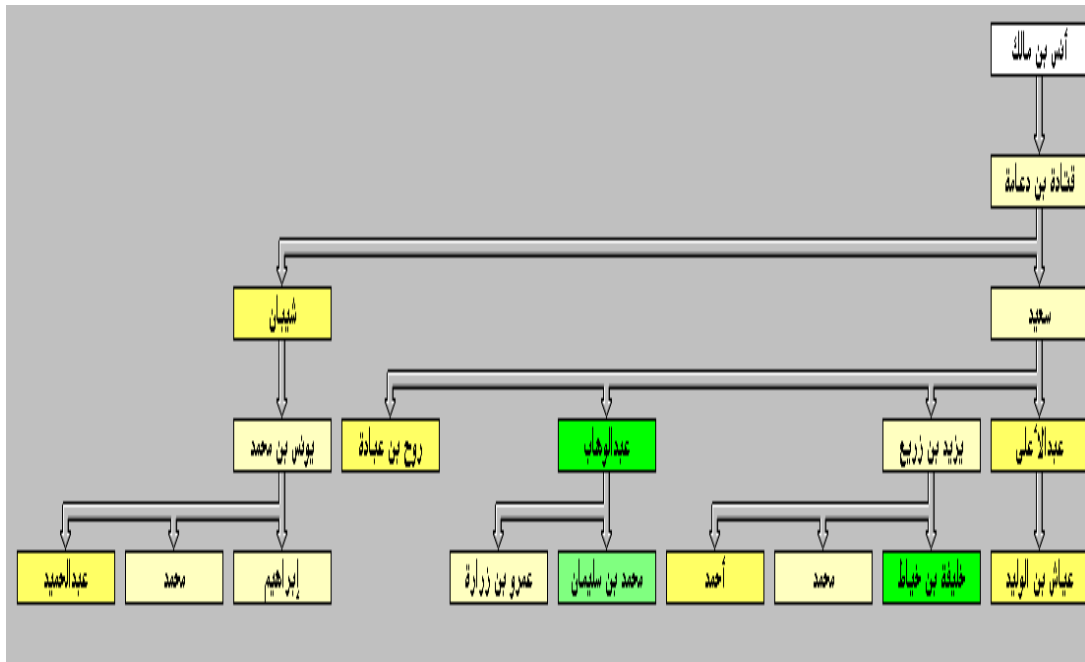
أنس بن مالك

قتادة بن دعامة

سعيد

شيبان

عبدالأعلى

يزيد بن زريع

عبدالوهاب

روح بن عبادة

يونس بن محمد

عياش بن الوليد

خليفة بن خياط

محمد

أحمد

محمد بن سليمان

عمرو بن زرارة

إبراهيم

محمد

عبدالحميد